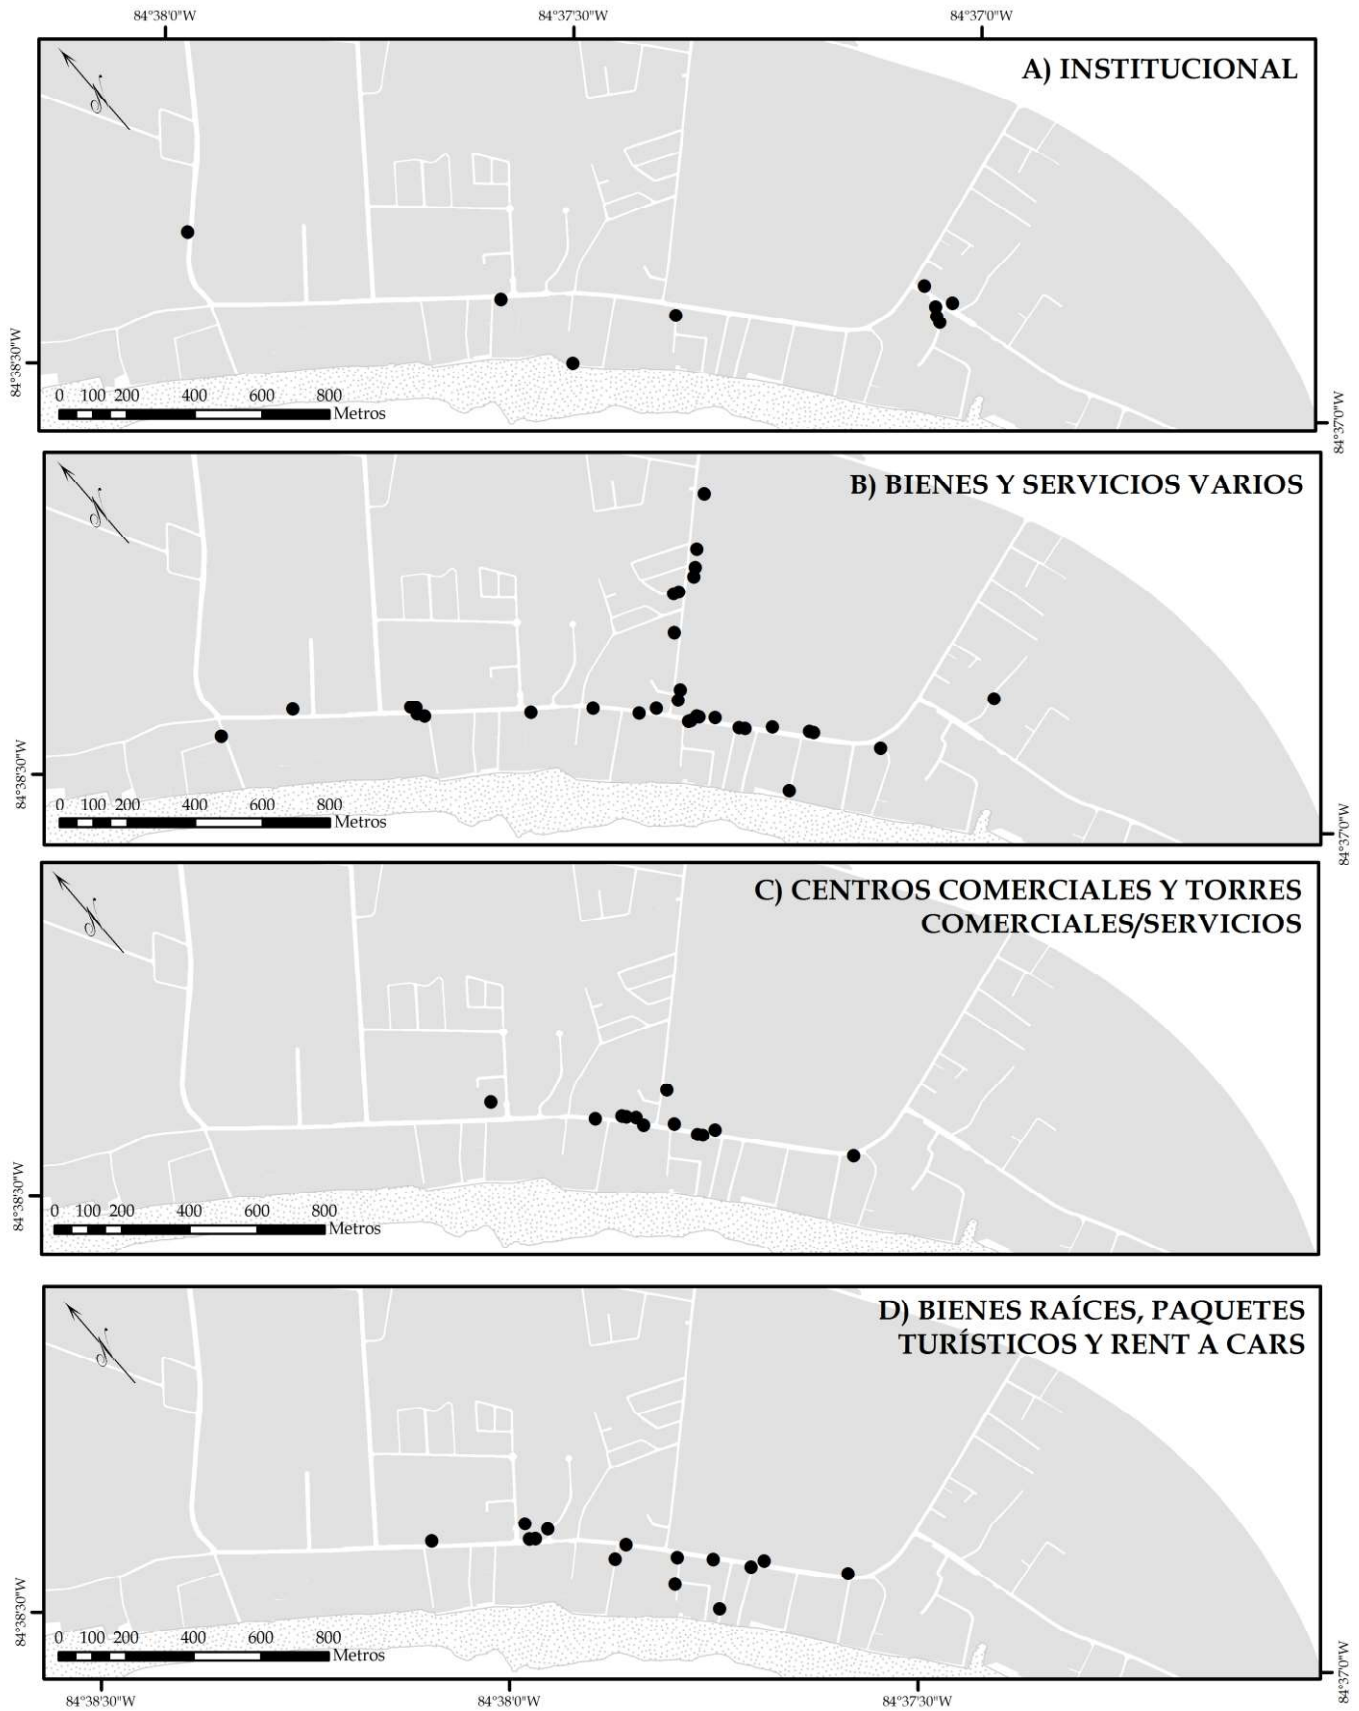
84°38'0"W
84°37'30"W
84°37'0"W

A) INSTITUCIONAL

84°38'30"W
0 100 200 400 600 800
Metros
84°37'0"W

B) BIENES Y SERVICIOS VARIOS

84°38'30"W
0 100 200 400 600 800
Metros
84°37'0"W

C) CENTROS COMERCIALES Y TORRES COMERCIALES/SERVICIOS

84°38'30"W
0 100 200 400 600 800
Metros

D) BIENES RAÍCES, PAQUETES TURÍSTICOS Y RENT A CARS

84°38'30"W
0 100 200 400 600 800
Metros
84°37'0"W

84°38'30"W
84°38'0"W
84°37'30"W